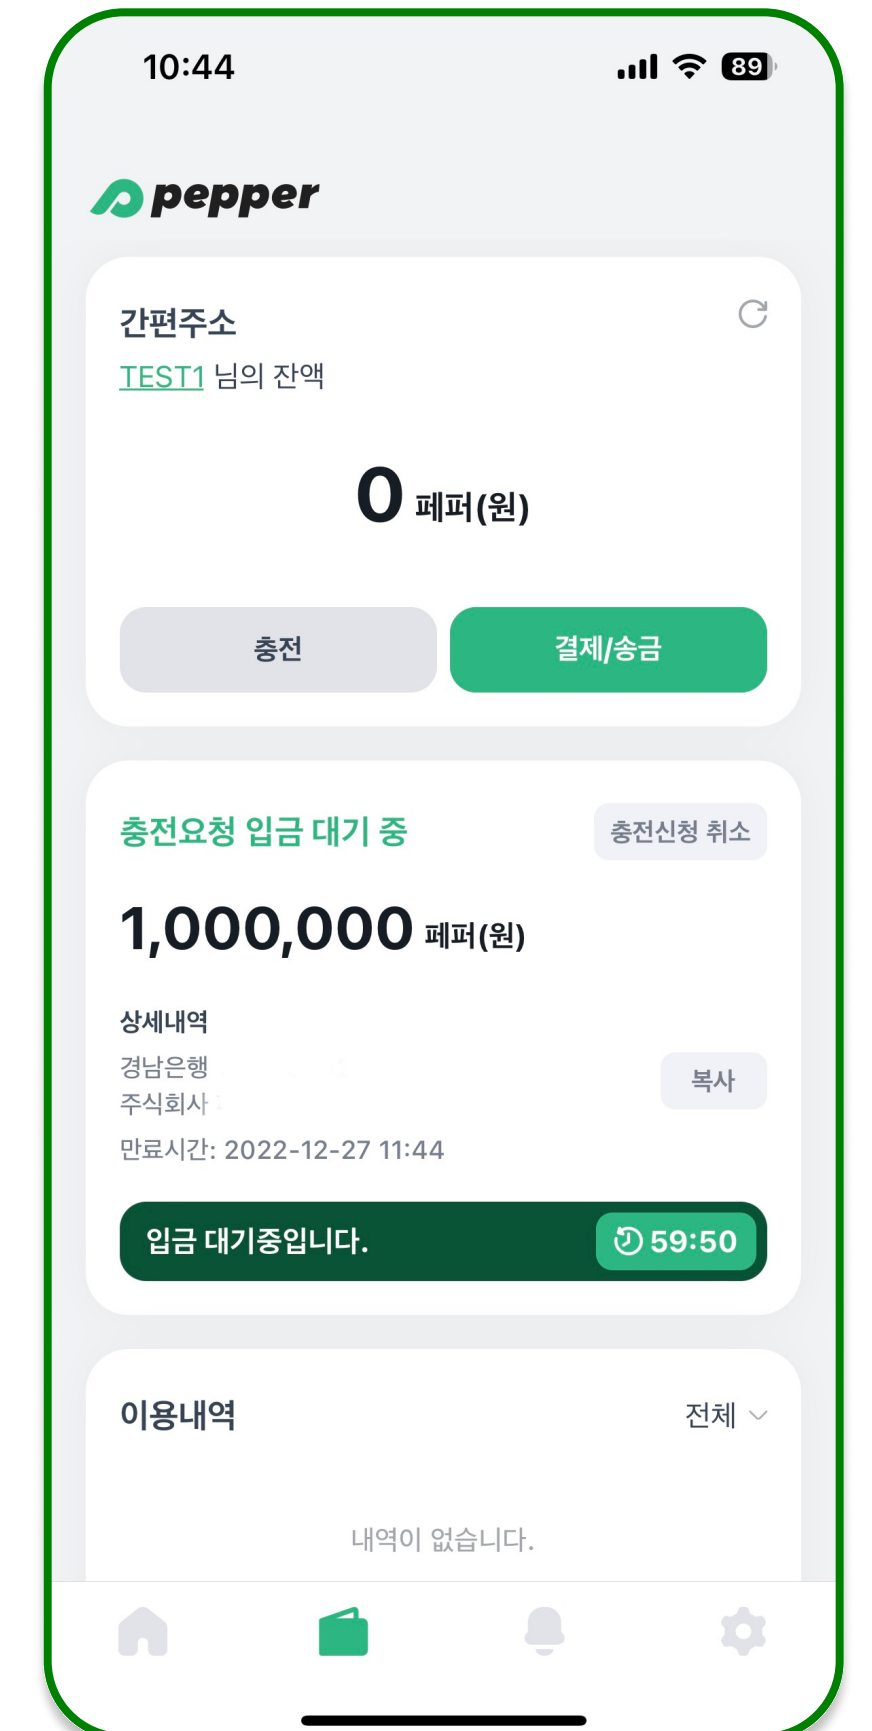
10:44

89

pepper

간편주소

TEST1 님의 잔액

0 페퍼(원)

충전

결제/송금

충전요청 입금 대기 중

충전신청 취소

1,000,000 페퍼(원)

상세내역

경남은행

주식회사

복사

만료시간: 2022-12-27 11:44

입금 대기중입니다.

59:50

이용내역

전체

내역이 없습니다.